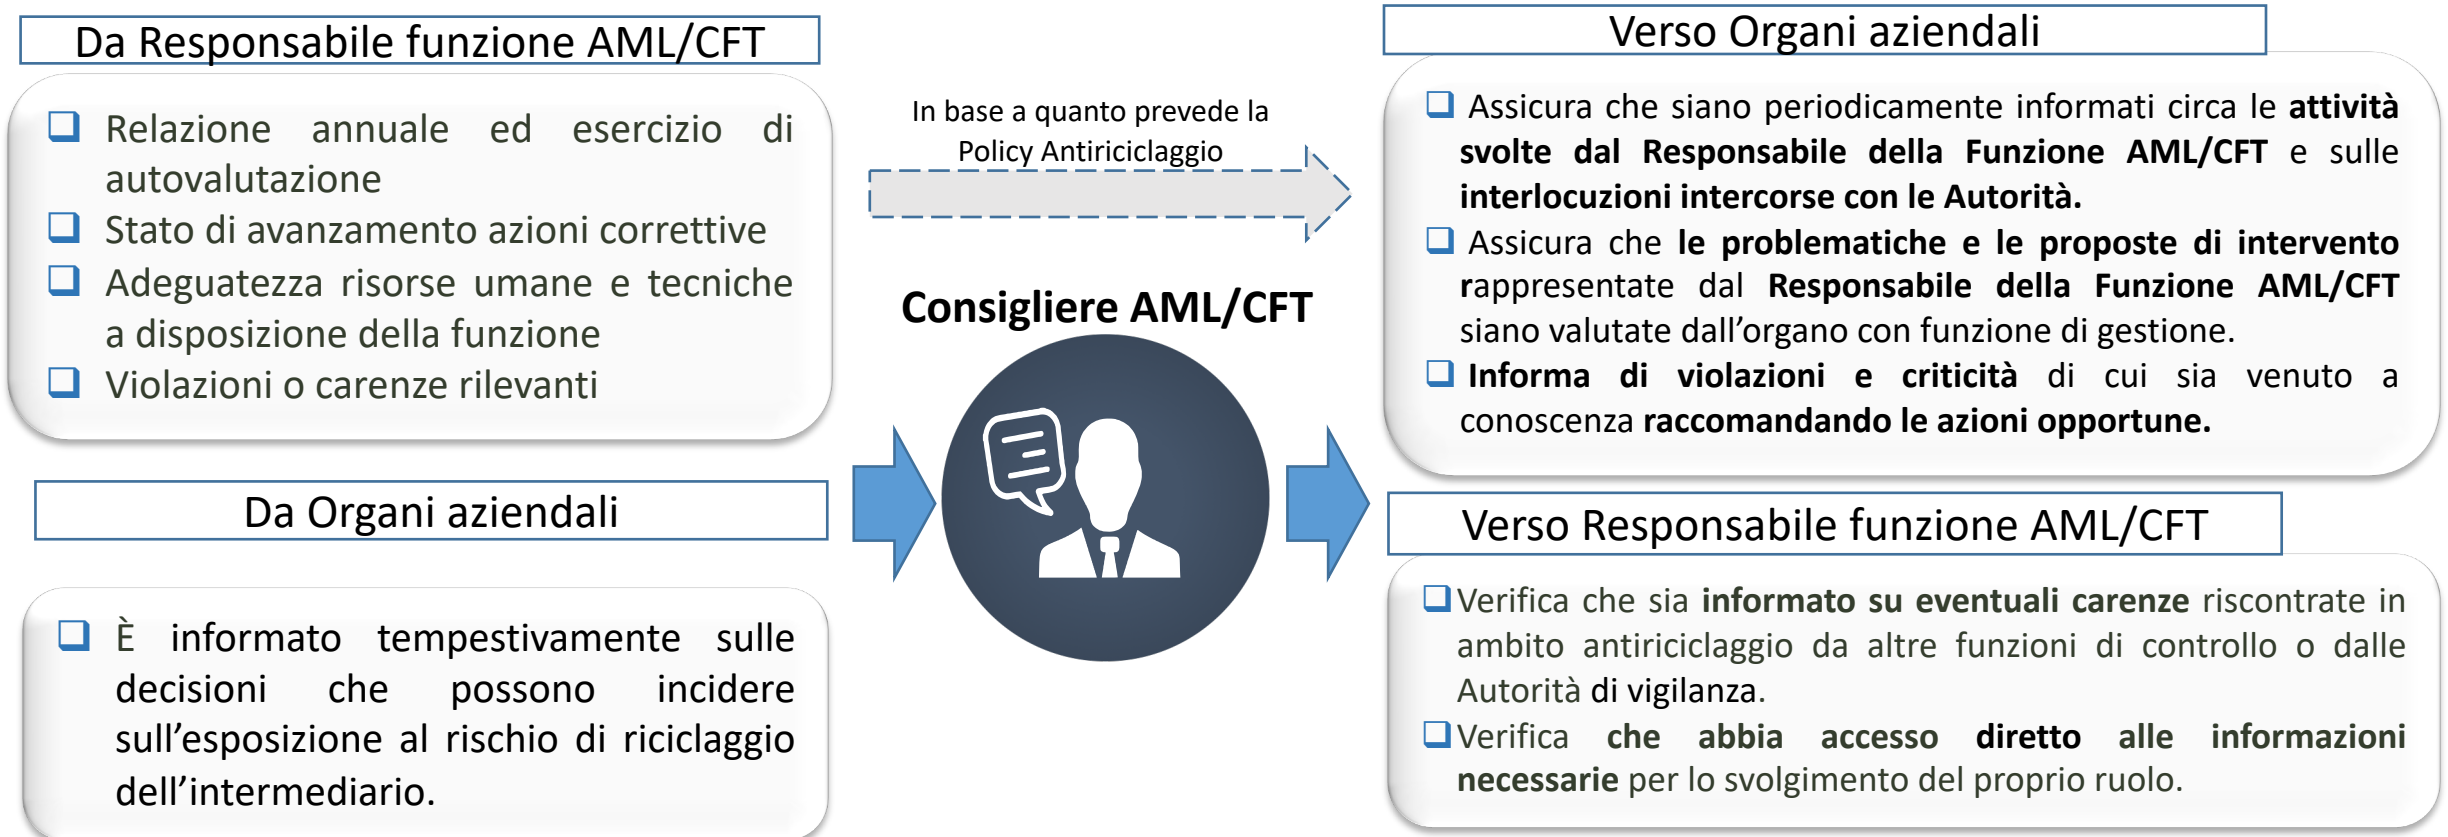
Da Responsabile funzione AML/CFT

Relazione annuale ed esercizio di autovalutazione
Stato di avanzamento azioni correttive
Adeguatezza risorse umane e tecniche a disposizione della funzione
Violazioni o carenze rilevanti

Da Organi aziendali

È informato tempestivamente sulle decisioni che possono incidere sull’esposizione al rischio di riciclaggio dell’intermediario.

In base a quanto prevede la Policy Antiriciclaggio

Consigliere AML/CFT

Verso Organi aziendali

Assicura che siano periodicamente informati circa le **attività svolte dal Responsabile della Funzione AML/CFT** e sulle **interlocuzioni intercorse con le Autorità.**
Assicura che **le problematiche e le proposte di intervento** rappresentate dal **Responsabile della Funzione AML/CFT** siano valutate dall’organo con funzione di gestione.
**Informa di violazioni e criticità** di cui sia venuto a conoscenza **raccomandando le azioni opportune.**

Verso Responsabile funzione AML/CFT

Verifica che sia **informato su eventuali carenze** riscontrate in ambito antiriciclaggio da altre funzioni di controllo o dalle Autorità di vigilanza.
Verifica **che abbia accesso diretto alle informazioni necessarie** per lo svolgimento del proprio ruolo.